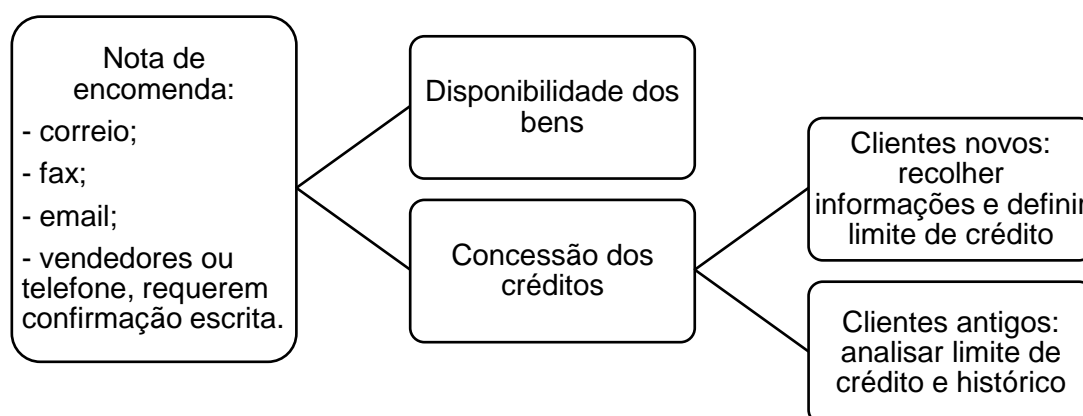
Nota de encomenda:

- correio;

- fax;

- email;

- vendedores ou telefone, requerem confirmação escrita.

Disponibilidade dos bens

Concessão dos créditos

Clientes novos: recolher informações e definir limite de crédito

Clientes antigos: analisar limite de crédito e histórico